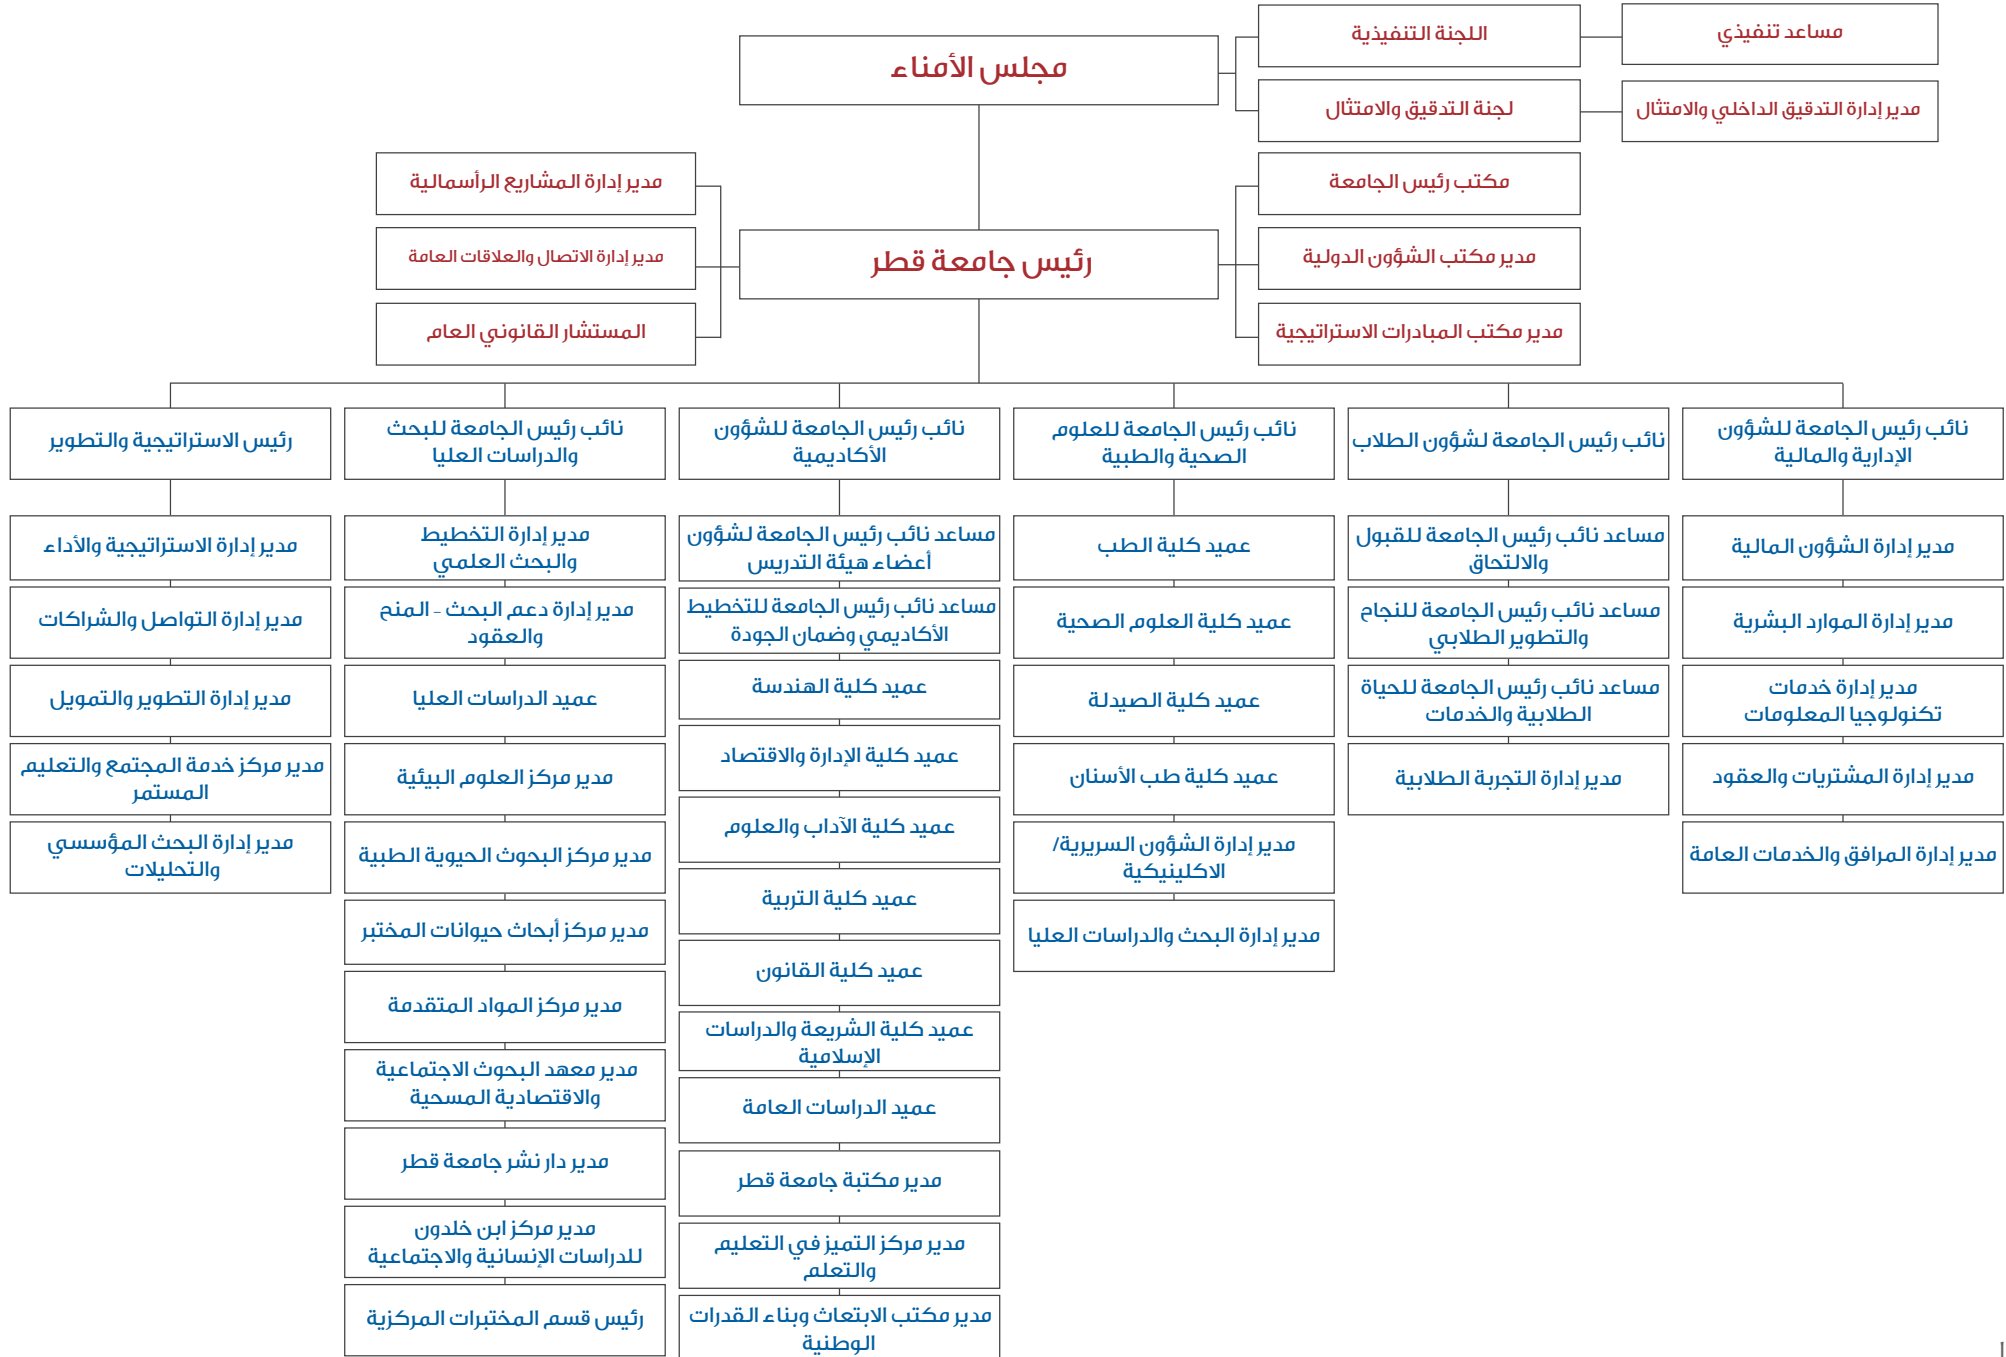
مساعد تنفيذي
اللجنة التنفيذية
مجلس الأمناء
مدير إدارة التدقيق الداخلي والامتثال
لجنة التدقيق والامتثال

مدير إدارة المشاريع الرأسمالية
مدير إدارة الاتصال والعلاقات العامة
المستشار القانوني العام
رئيس جامعة قطر
مكتب رئيس الجامعة
مدير مكتب الشؤون الدولية
مدير مكتب المبادرات الاستراتيجية

نائب رئيس الجامعة للشؤون الإدارية والمالية
مدير إدارة الشؤون المالية
مدير إدارة الموارد البشرية
مدير إدارة خدمات تكنولوجيا المعلومات
مدير إدارة المشتريات والعقود
مدير إدارة المرافق والخدمات العامة

نائب رئيس الجامعة لشؤون الطلاب
مساعد نائب رئيس الجامعة للقبول والالتحاق
مساعد نائب رئيس الجامعة للنجاح والتطوير الطلابي
مساعد نائب رئيس الجامعة للحياة الطلابية والخدمات
مدير إدارة التجربة الطلابية

نائب رئيس الجامعة للعلوم الصحية والطبية
عميد كلية الطب
عميد كلية العلوم الصحية
عميد كلية الصيدلة
عميد كلية طب الأسنان
مدير إدارة الشؤون السريرية/ الاكلينيكية
مدير إدارة البحث والدراسات العليا

نائب رئيس الجامعة للشؤون الأكاديمية
مساعد نائب رئيس الجامعة لشؤون أعضاء هيئة التدريس
مساعد نائب رئيس الجامعة للتخطيط الأكاديمي وضمان الجودة
عميد كلية الهندسة
عميد كلية الإدارة والاقتصاد
عميد كلية الآداب والعلوم
عميد كلية التربية
عميد كلية القانون
عميد كلية الشريعة والدراسات الإسلامية
عميد الدراسات العامة
مدير مكتبة جامعة قطر
مدير مركز التميز في التعليم والتعلم
مدير مكتب الابتعاث وبناء القدرات الوطنية

نائب رئيس الجامعة للبحث والدراسات العليا
مدير إدارة التخطيط والبحث العلمي
مدير إدارة دعم البحث - المنح والعقود
عميد الدراسات العليا
مدير مركز العلوم البيئية
مدير مركز البحوث الحيوية الطبية
مدير مركز أبحاث حيوانات المختبر
مدير مركز المواد المتقدمة
مدير معهد البحوث الاجتماعية والاقتصادية المسحية
مدير دار نشر جامعة قطر
مدير مركز ابن خلدون للدراسات الإنسانية والاجتماعية
رئيس قسم المختبرات المركزية

رئيس الاستراتيجية والتطوير
مدير إدارة الاستراتيجية والأداء
مدير إدارة التواصل والشراكات
مدير إدارة التطوير والتمويل
مدير مركز خدمة المجتمع والتعليم المستمر
مدير إدارة البحث المؤسسي والتحليلات